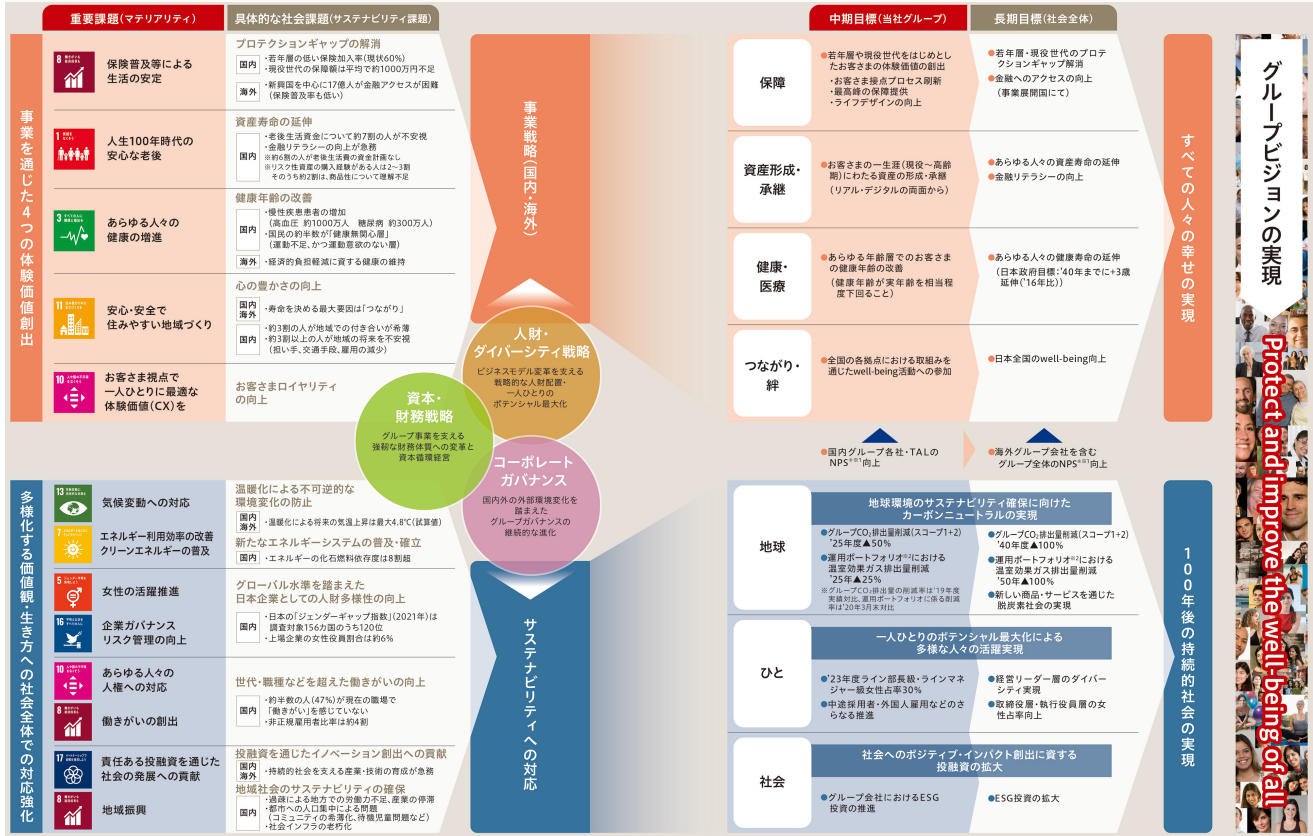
重要課題（マテリアリティ）

具体的な社会課題（サステナビリティ課題）

中期目標（当社グループ）

長期目標（社会全体）

事業を通じた4つの体験価値創出

8 働きがいも経済成長も
保険普及等による生活の安定

プロテクションギャップの解消
国内 ・若年層の低い保険加入率（現状60%）・現役世代の保障額は平均で約1000万円不足
海外 ・新興国を中心に17億人が金融アクセスが困難（保険普及率も低い）

1 貧困をなくそう
人生100年時代の安心な老後

資産寿命の延伸
国内 ・老後生活資金について約7割の人が不安視 ・金融リテラシーの向上が急務 ※約6割の人が老後生活費の資金計画なし ※リスク性資産の購入経験がある人は2～3割 そのうち約2割は、商品性について理解不足

3 すべての人に健康と福祉を
あらゆる人々の健康の増進

健康年齢の改善
国内 ・慢性疾患患者の増加（高血圧 約1000万人 糖尿病 約300万人）・国民の約半数が「健康無関心層」（運動不足、かつ運動意欲のない層）
海外 ・経済的負担軽減に資する健康の維持

11 住み続けられるまちづくりを
安心・安全で住みやすい地域づくり

心の豊かさの向上
国内 海外 ・寿命を決める最大要因は「つながり」
国内 ・約3割の人が地域での付き合いが希薄 ・約3割以上の人が地域の将来を不安視（担い手、交通手段、雇用の減少）

10 人や国の不平等をなくそう
お客さま視点で一人ひとりに最適な体験価値（CX）を

お客さまロイヤリティの向上

事業戦略（国内・海外）

人財・ダイバーシティ戦略
ビジネスモデル変革を支える戦略的な人財配置・一人ひとりのポテンシャル最大化

資本・財務戦略
グループ事業を支える強靭な財務体質への変革と資本循環経営

コーポレートガバナンス
国内外の外部環境変化を踏まえたグループガバナンスの継続的な進化

サステナビリティへの対応

保障
●若年層や現役世代をはじめとしたお客さまの体験価値の創出
・お客さま接点プロセス刷新 ・最高峰の保障提供 ・ライフデザインの向上
●若年層・現役世代のプロテクションギャップ解消
●金融へのアクセスの向上（事業展開国にて）

資産形成・承継
●お客さまの一生涯（現役～高齢期）にわたる資産の形成・承継（リアル・デジタルの両面から）
●あらゆる人々の資産寿命の延伸
●金融リテラシーの向上

健康・医療
●あらゆる年齢層でのお客さまの健康年齢の改善（健康年齢が実年齢を相当程度下回ること）
●あらゆる人々の健康寿命の延伸（日本政府目標：'40年までに+3歳延伸（'16年比））

つながり・絆
●全国の各拠点における取組みを通じたwell-being活動への参加
●日本全国のwell-being向上

すべての人々の幸せの実現

グループビジョンの実現

Protect and improve the well-being of all

●国内グループ各社・TALのNPS®※1向上
●海外グループ会社を含むグループ全体のNPS®※1向上

多様化する価値観・生き方への社会全体での対応強化

13 気候変動に具体的な対策を
気候変動への対応

温暖化による不可逆的な環境変化の防止
国内 海外 ・温暖化による将来の気温上昇は最大4.8℃（試算値）

7 エネルギーをみんなにそしてクリーンに
エネルギー利用効率の改善 クリーンエネルギーの普及

新たなエネルギーシステムの普及・確立
国内 ・エネルギーの化石燃料依存度は8割超

5 ジェンダー平等を実現しよう
女性の活躍推進

16 平和と公正をすべての人に
企業ガバナンス リスク管理の向上

グローバル水準を踏まえた日本企業としての人財多様性の向上
国内 ・日本の「ジェンダーギャップ指数」（2021年）は調査対象156カ国のうち120位 ・上場企業の女性役員割合は約6%

10 人や国の不平等をなくそう
あらゆる人々の人権への対応

8 働きがいも経済成長も
働きがいの創出

世代・職種などを超えた働きがいの向上
国内 ・約半数の人（47%）が現在の職場で「働きがい」を感じていない ・非正規雇用者比率は約4割

17 パートナーシップで目標を達成しよう
責任ある投融資を通じた社会の発展への貢献

投融資を通じたイノベーション創出への貢献
国内 海外 ・持続的な社会を支える産業・技術の育成が急務

8 働きがいも経済成長も
地域振興

地域社会のサステナビリティの確保
国内 ・過疎による地方での労働力不足、産業の停滞 ・都市への人口集中による問題（コミュニティの希薄化、待機児童問題など）・社会インフラの老朽化

地球
地球環境のサステナビリティ確保に向けたカーボンニュートラルの実現
●グループCO₂排出量削減（スコープ1+2）'25年度▲50%
●運用ポートフォリオ※2における温室効果ガス排出量削減 '25年▲25%
※グループCO₂排出量の削減率は'19年度実績対比、運用ポートフォリオに係る削減率は'20年3月末対比
●グループCO₂排出量削減（スコープ1+2）'40年度▲100%
●運用ポートフォリオ※2における温室効果ガス排出量削減 '50年▲100%
●新しい商品・サービスを通じた脱炭素社会の実現

ひと
一人ひとりのポテンシャル最大化による多様な人々の活躍実現
●'23年度ライン部長級・ラインマネジャー級女性比率30%
●中途採用者・外国人雇用などのさらなる推進
●経営リーダー層のダイバーシティ実現
●取締役層・執行役員層の女性比率向上

社会
社会へのポジティブ・インパクト創出に資する投融資の拡大
●グループ会社におけるESG投資の推進
●ESG投資の拡大

100年後の持続的社会の実現